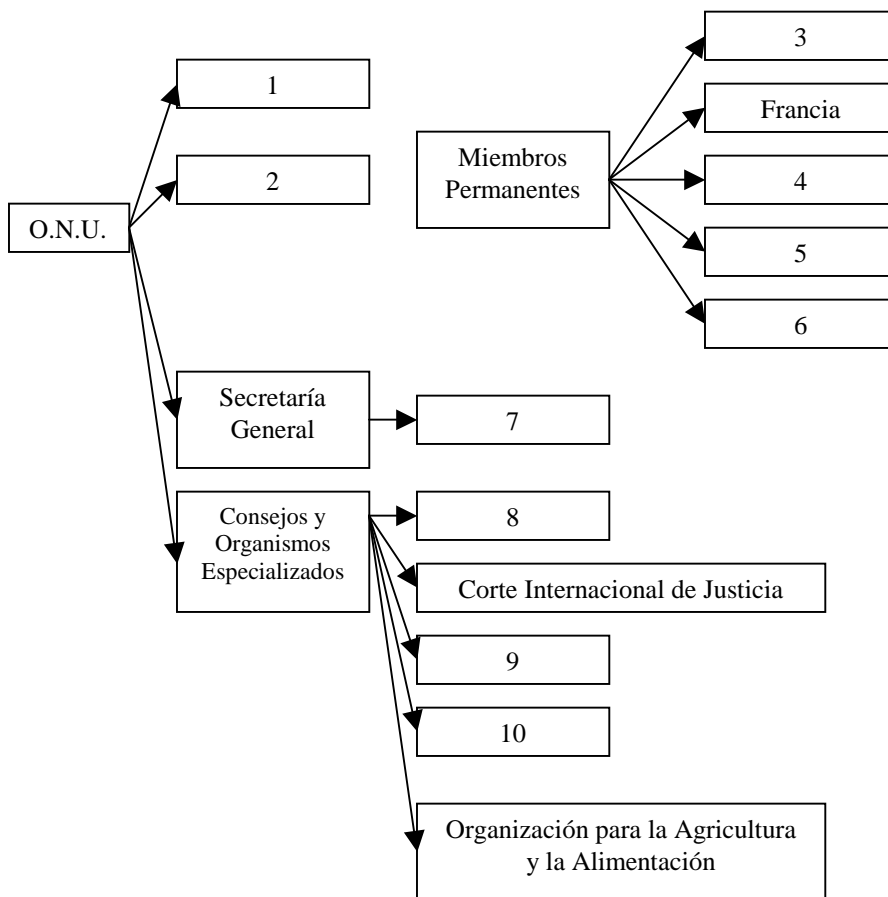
O.N.U.

1

2

Miembros Permanentes

3

Francia

4

5

6

Secretaría General

7

Consejos y Organismos Especializados

8

Corte Internacional de Justicia

9

10

Organización para la Agricultura y la Alimentación